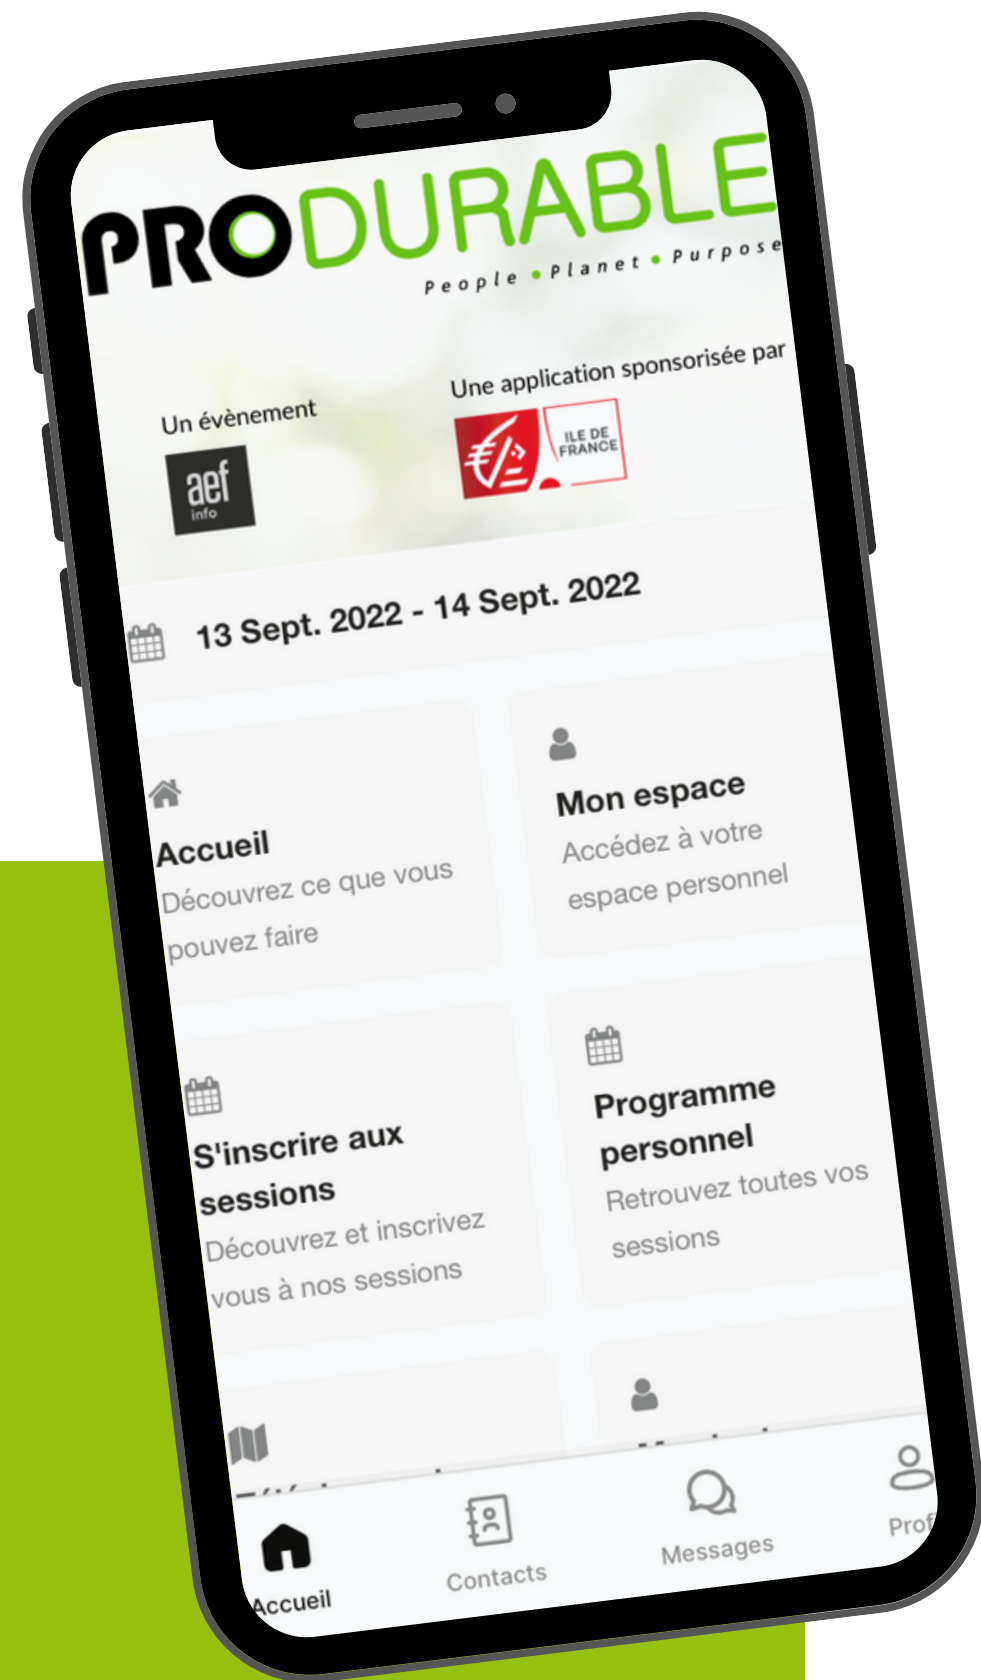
PRODURABLE
People • Planet • Purpose

Un évènement
aef info

Une application sponsorisée par
ILE DE FRANCE

13 Sept. 2022 - 14 Sept. 2022

Accueil
Découvrez ce que vous pouvez faire

Mon espace
Accédez à votre espace personnel

S'inscrire aux sessions
Découvrez et inscrivez vous à nos sessions

Programme personnel
Retrouvez toutes vos sessions

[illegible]

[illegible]

Accueil
Contacts
Messages
Prof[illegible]